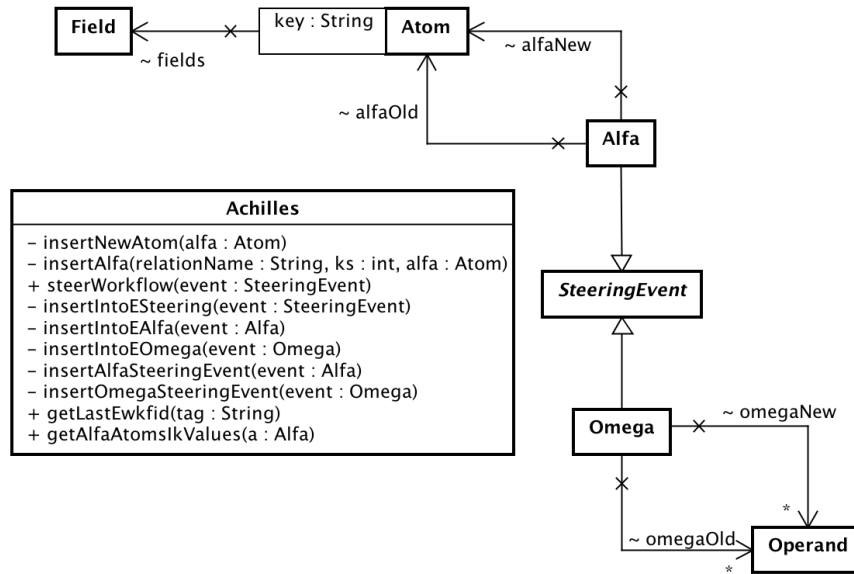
Field

~ fields

key : String

Atom

~ alfaNew

~ alfaOld

Alfa

Achilles

- insertNewAtom(alfa : Atom)
- insertAlfa(relationName : String, ks : int, alfa : Atom)
+ steerWorkflow(event : SteeringEvent)
- insertIntoESteering(event : SteeringEvent)
- insertIntoEAlfa(event : Alfa)
- insertIntoEOmega(event : Omega)
- insertAlfaSteeringEvent(event : Alfa)
- insertOmegaSteeringEvent(event : Omega)
+ getLastEwkfid(tag : String)
+ getAlfaAtomsIkValues(a : Alfa)

SteeringEvent

Omega

~ omegaNew

*

~ omegaOld

Operand

*